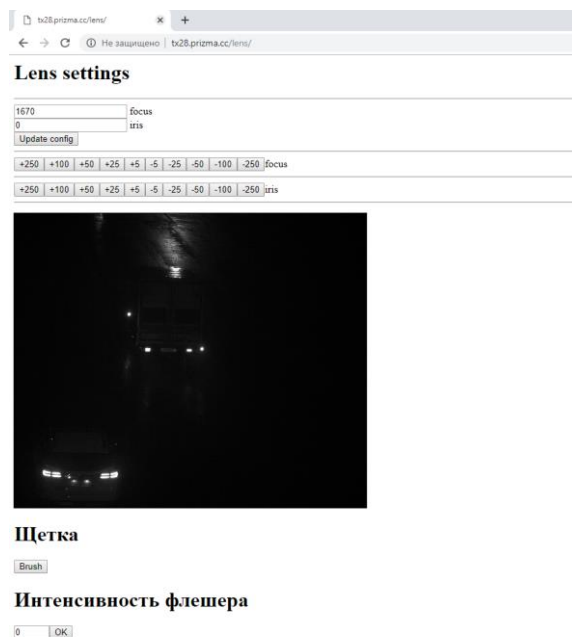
tx28.prizma.cc/lens/ × +
← → C ⓘ Не защищено | tx28.prizma.cc/lens/

Lens settings

1670 focus
0 iris
Update config

+250 +100 +50 +25 +5 -5 -25 -50 -100 -250 focus

+250 +100 +50 +25 +5 -5 -25 -50 -100 -250 iris

Щетка

Brush

Интенсивность флешера

0 OK